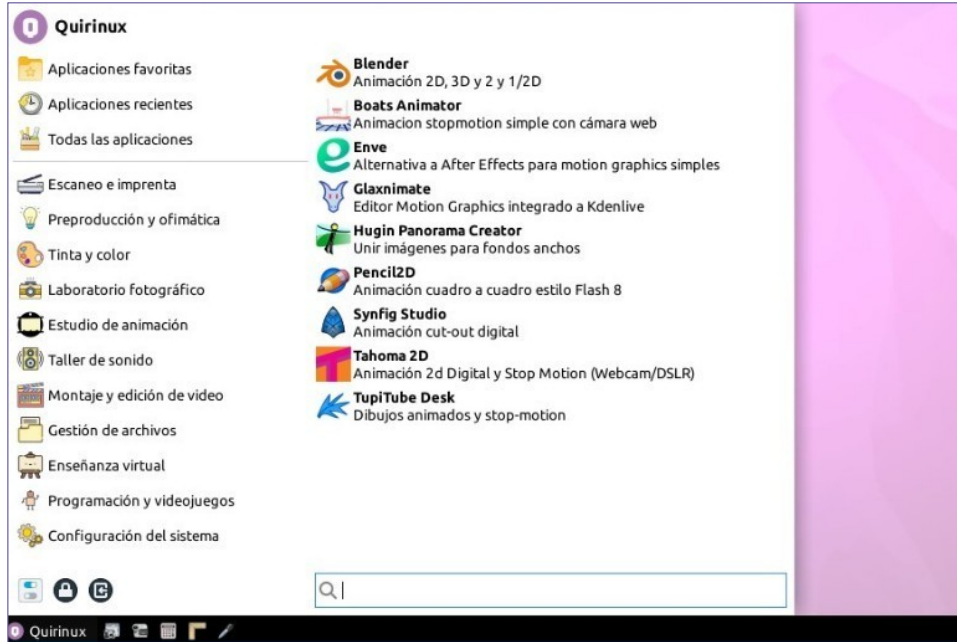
Quirinux

Aplicaciones favoritas
Aplicaciones recientes
Todas las aplicaciones
Escaneo e imprenta
Preproducción y ofimática
Tinta y color
Laboratorio fotográfico
Estudio de animación
Taller de sonido
Montaje y edición de video
Gestión de archivos
Enseñanza virtual
Programación y videojuegos
Configuración del sistema

**Blender**
Animación 2D, 3D y 2 y 1/2D
**Boats Animator**
Animacion stopmotion simple con cámara web
**Enve**
Alternativa a After Effects para motion graphics simples
**Glaxnimate**
Editor Motion Graphics integrado a Kdenlive
**Hugin Panorama Creator**
Unir imágenes para fondos anchos
**Pencil2D**
Animación cuadro a cuadro estilo Flash 8
**Synfig Studio**
Animación cut-out digital
**Tahoma 2D**
Animación 2d Digital y Stop Motion (Webcam/DSLR)
**TupiTube Desk**
Dibujos animados y stop-motion

Quirinux